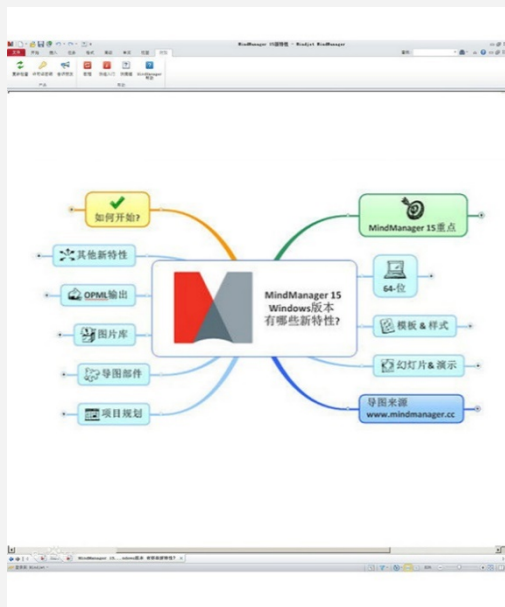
MindManager 15 Windows版本有哪些新特性?

如何开始?

其他新特性

OPML输出

图片库

导图部件

项目规划

MindManager 15重点

64-位

模板 & 样式

幻灯片& 演示

导图来源
www.mindmanager.cc

MindManager 15 ...ndows版本 有哪些新特性? ×